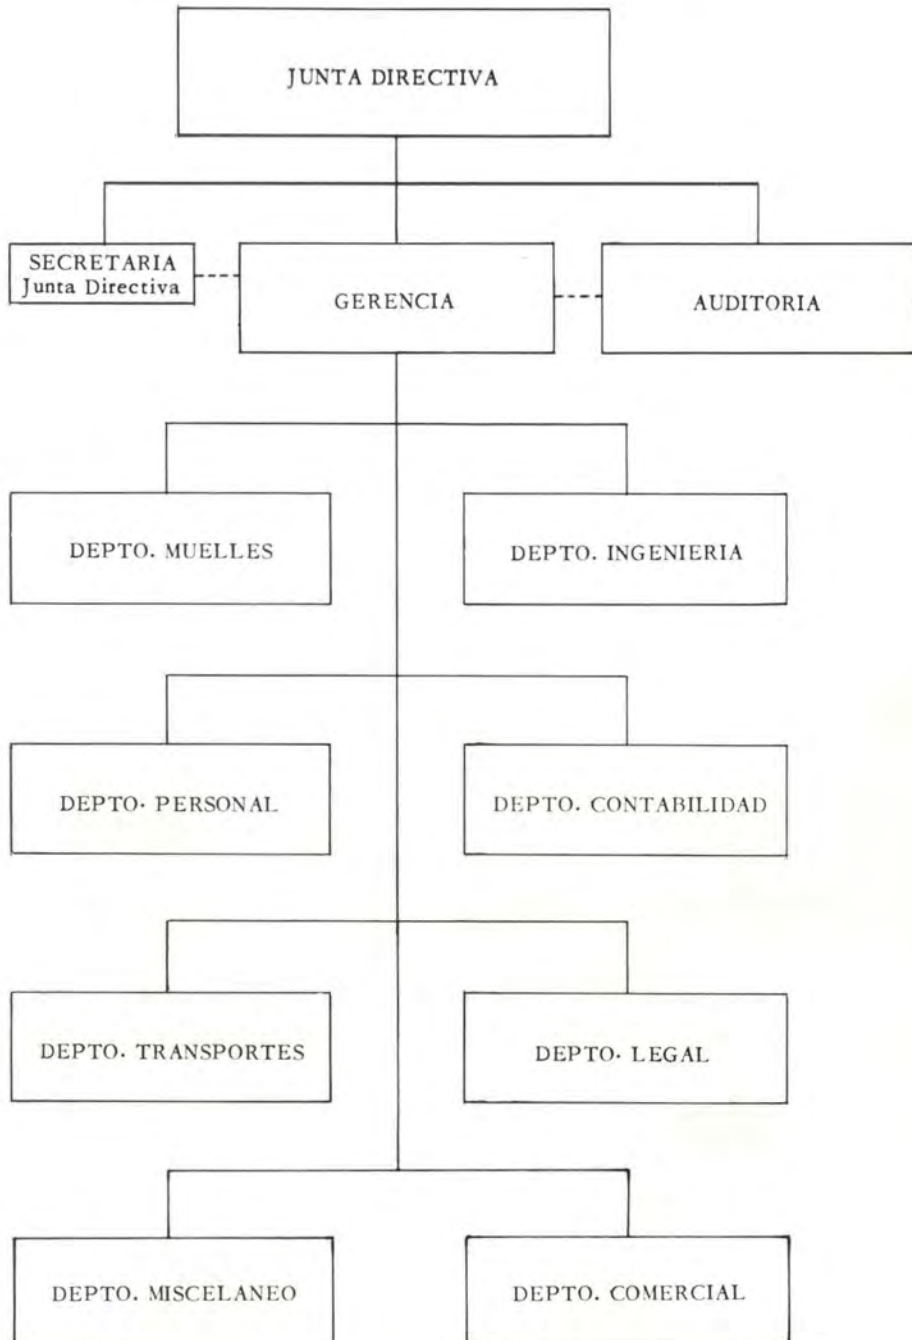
JUNTA DIRECTIVA

SECRETARIA
Junta Directiva

GERENCIA

AUDITORIA

DEPTO. MUELLES

DEPTO. INGENIERIA

DEPTO· PERSONAL

DEPTO. CONTABILIDAD

DEPTO. TRANSPORTES

DEPTO· LEGAL

DEPTO. MISCELANEO

DEPTO. COMERCIAL